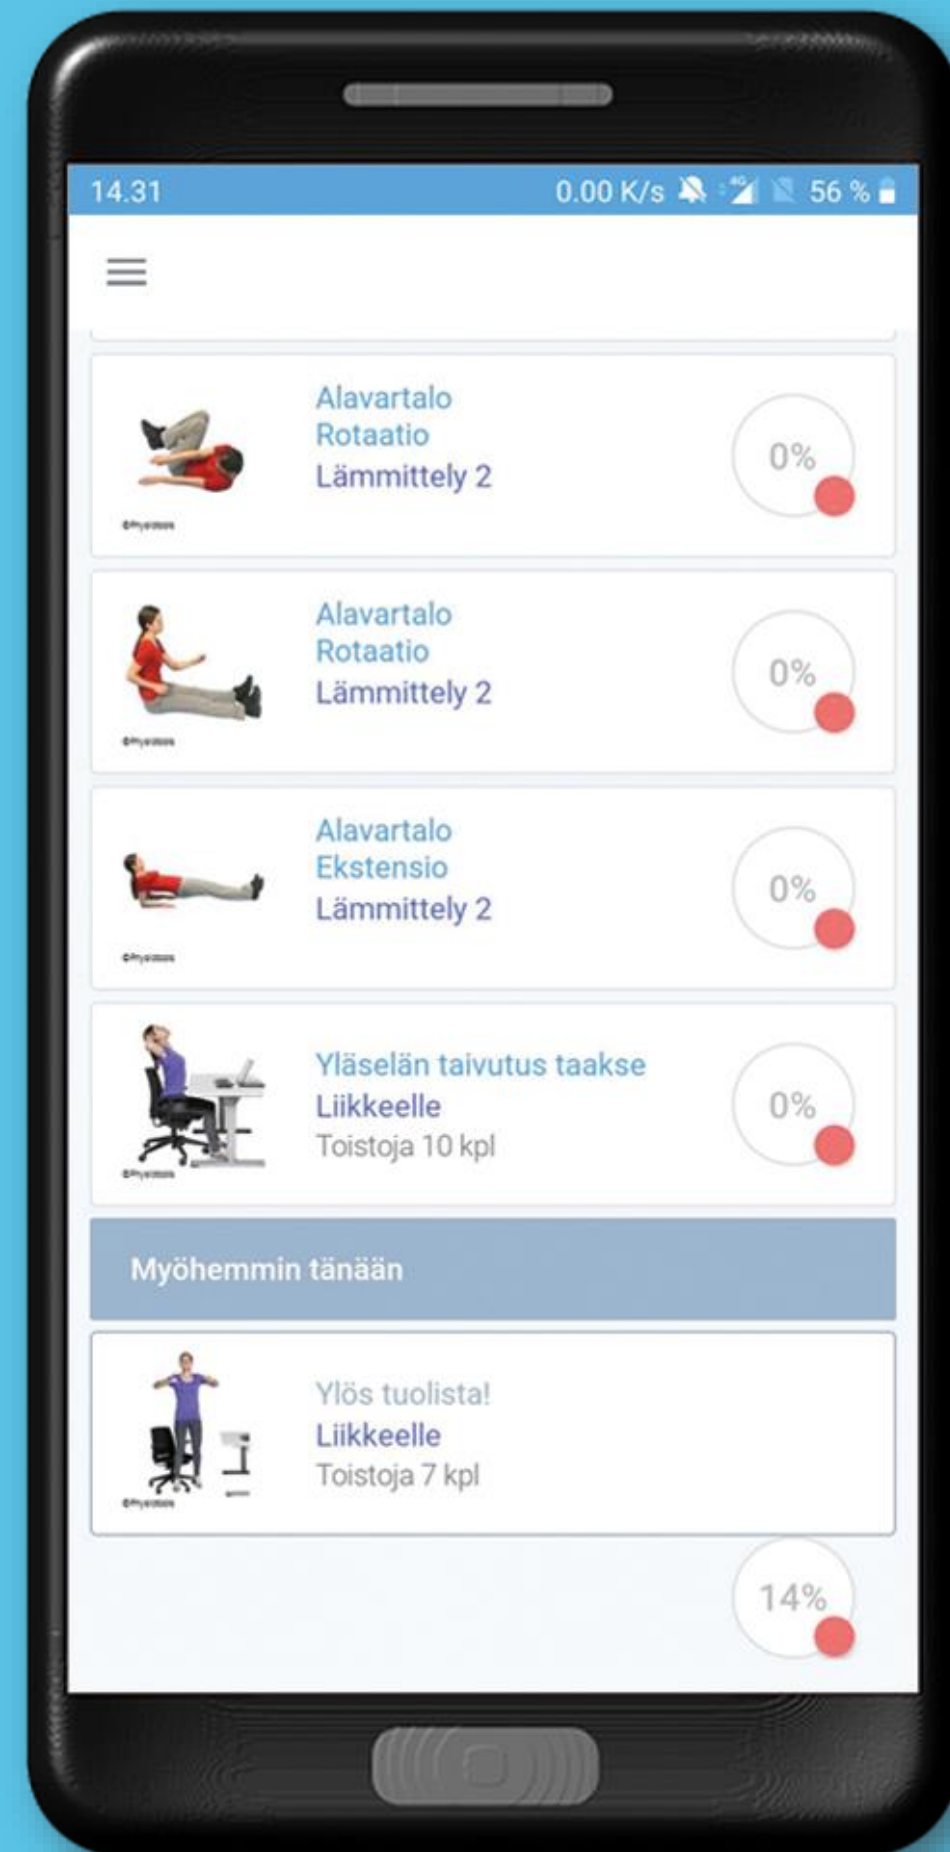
14.31 0.00 K/s 56 %

Alavartalo
Rotaatio
Lämmittely 2
0%

Alavartalo
Rotaatio
Lämmittely 2
0%

Alavartalo
Ekstensio
Lämmittely 2
0%

Yläselän taivutus taakse
Liikkeelle
Toistoja 10 kpl
0%

Myöhemmin tänään

Ylös tuolista!
Liikkeelle
Toistoja 7 kpl

14%